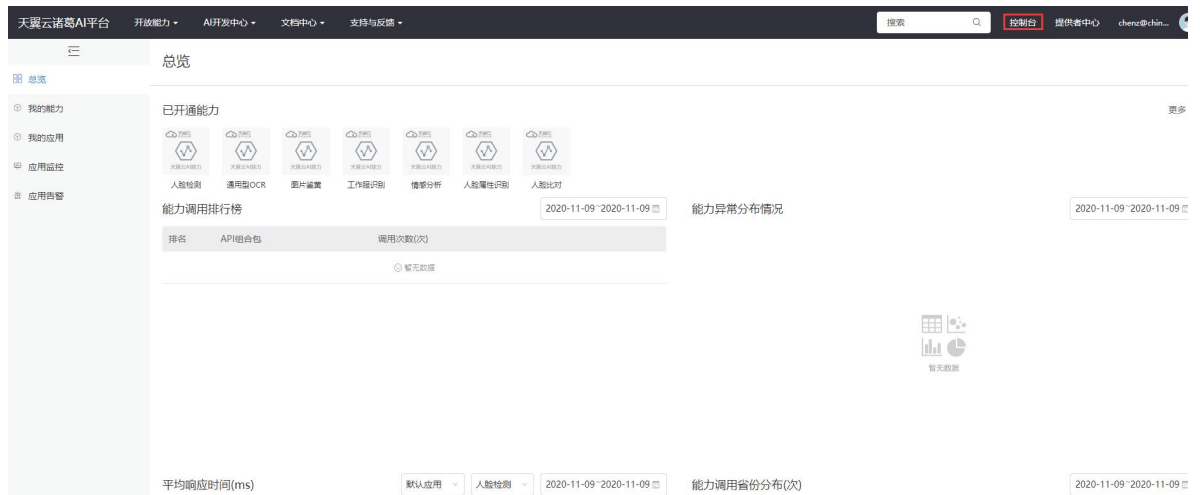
天翼云诸葛AI平台　开放能力 ▾　AI开发中心 ▾　文档中心 ▾　支持与反馈 ▾

搜索

控制台　提供者中心　chenz@chin...

总览

我的能力

我的应用

应用监控

应用告警

总览

已开通能力

更多

天翼云AI能力
人脸检测

天翼云AI能力
通用型OCR

天翼云AI能力
图片鉴黄

天翼云AI能力
工作服识别

天翼云AI能力
情感分析

天翼云AI能力
人脸属性识别

天翼云AI能力
人脸比对

能力调用排行榜

2020-11-09~2020-11-09

| 排名 | API组合包 | 调用次数(次) |
|---|---|---|

暂无数据

能力异常分布情况

2020-11-09~2020-11-09

暂无数据

平均响应时间(ms)

默认应用　人脸检测　2020-11-09~2020-11-09

能力调用省份分布(次)

2020-11-09~2020-11-09